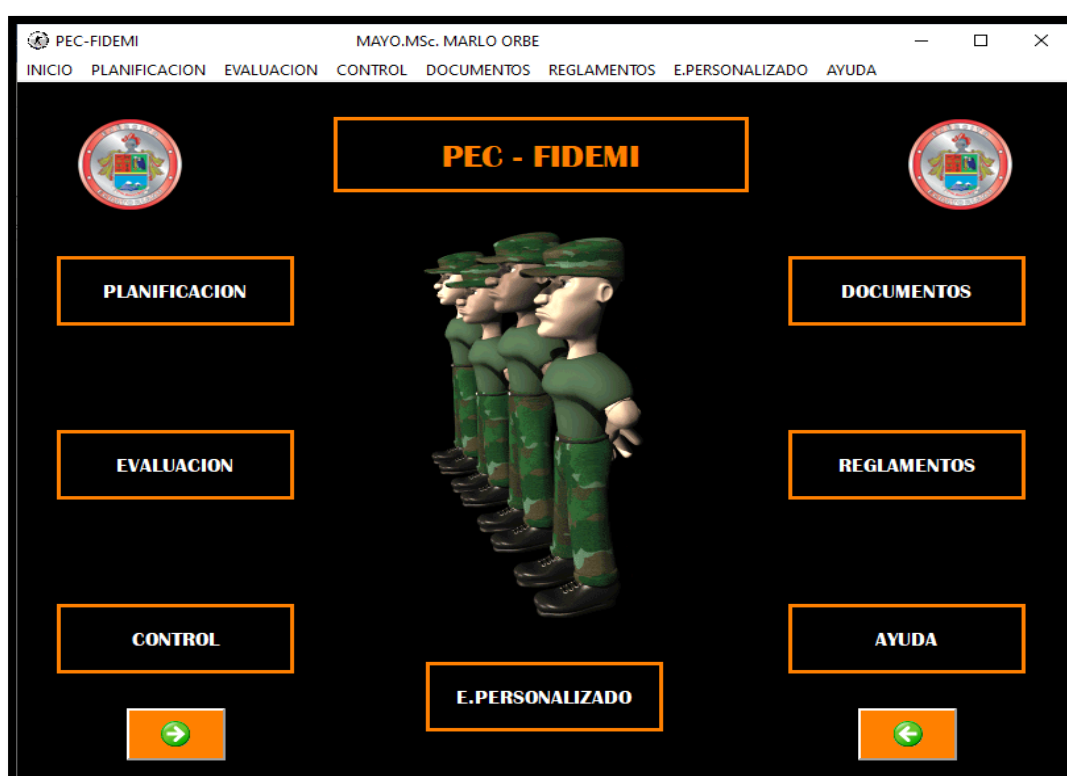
PEC-FIDEMI MAYO.MSc. MARLO ORBE

INICIO PLANIFICACION EVALUACION CONTROL DOCUMENTOS REGLAMENTOS E.PERSONALIZADO AYUDA

PEC - FIDEMI

PLANIFICACION

DOCUMENTOS

EVALUACION

REGLAMENTOS

CONTROL

AYUDA

E.PERSONALIZADO